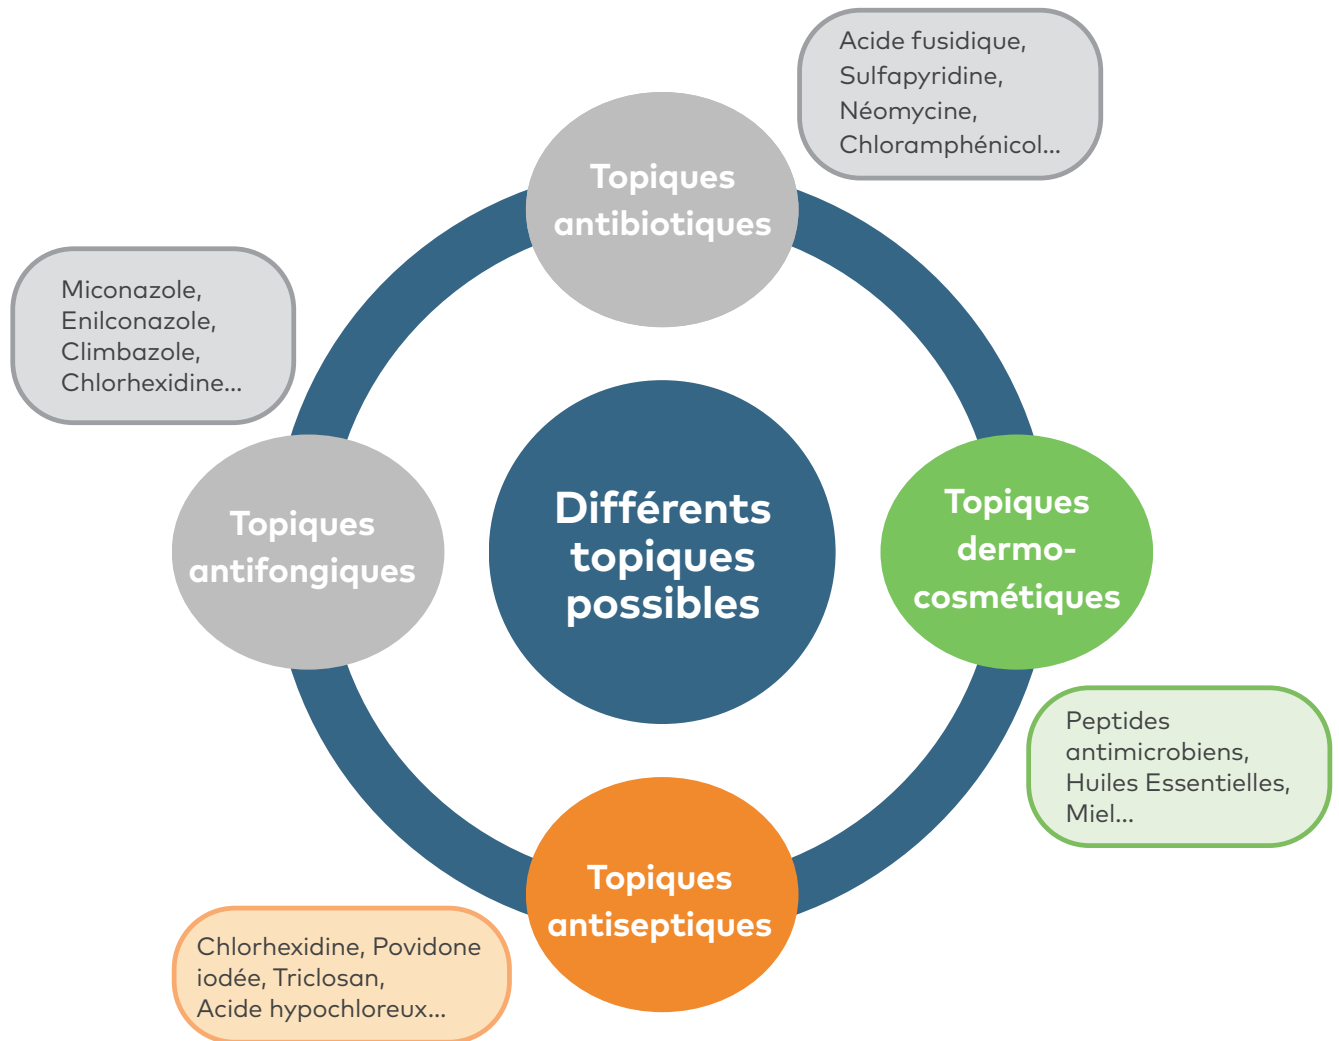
Acide fusidique, Sulfapyridine, Néomycine, Chloramphénicol...

Topiques antibiotiques

Miconazole, Enilconazole, Climbazole, Chlorhexidine...

Topiques antifongiques

Différents topiques possibles

Topiques dermo-cosmétiques

Peptides antimicrobiens, Huiles Essentielles, Miel...

Topiques antiseptiques

Chlorhexidine, Povidone iodée, Triclosan, Acide hypochloreux...